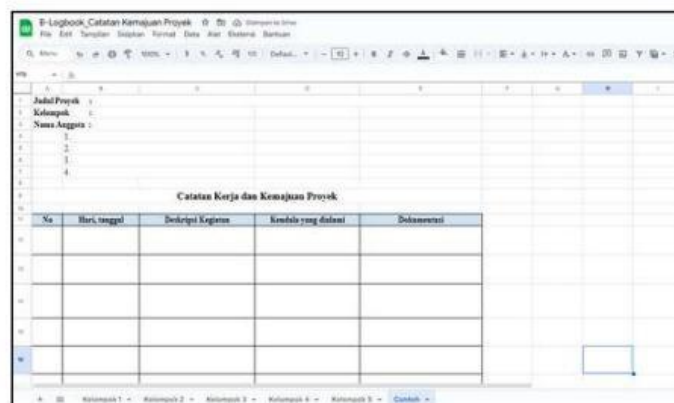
E-Logbook_Catatan Kemajuan Proyek
File Edit Tampilan Sisipkan Format Data Alat Ekstensi Bantuan

Judul Proyek :
Kelompok :
Nama Anggota :
1.
2.
3.
4.

Catatan Kerja dan Kemajuan Proyek

| No | Hari, tanggal | Deskripsi Kegiatan | Kendala yang dialami | Dokumentasi |
|---|---|---|---|---|
| | | | | |
| | | | | |
| | | | | |
| | | | | |
| | | | | |

Kelompok 1 Kelompok 2 Kelompok 3 Kelompok 4 Kelompok 5 Contoh